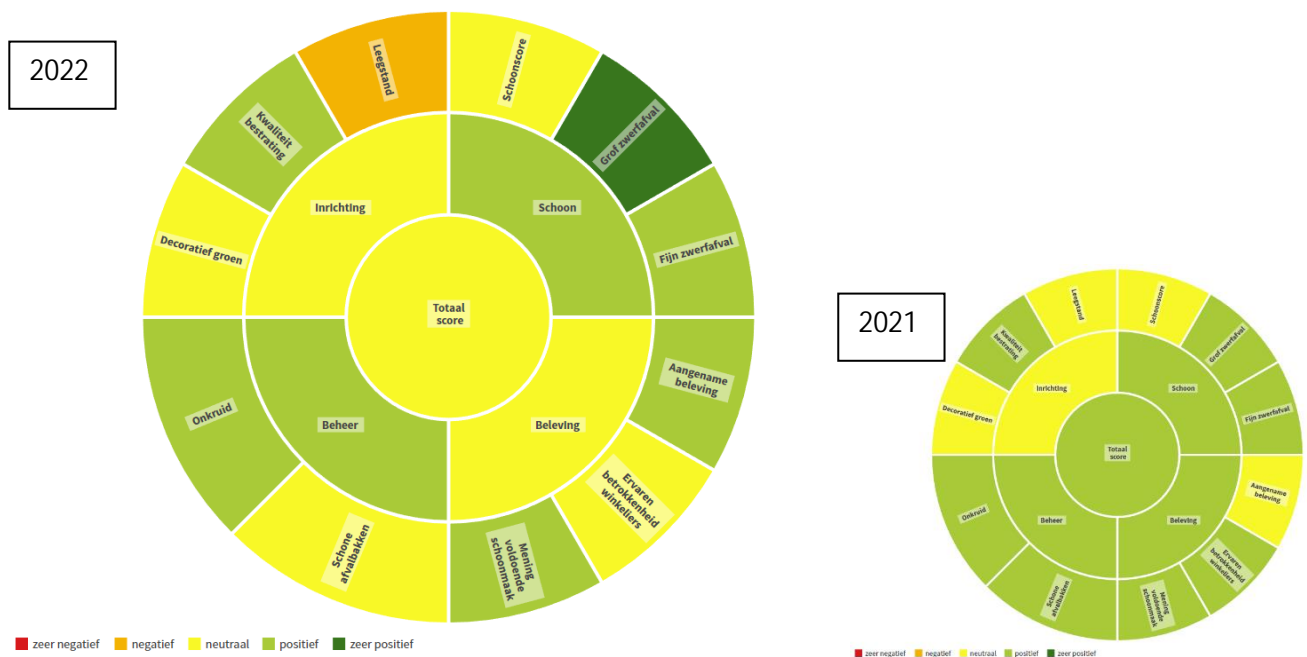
2022

Leegstand

Schoonscore

Kwaliteit bestrating

Grof zwerfafval

Inrichting

Schoon

Decoratief groen

Fijn zwerfafval

Totaal score

Aangename beleving

Onkruid

Beheer

Beleving

Ervaren betrokkenheid winkeliers

Schone afvalbakken

Mening voldoende schoonmaak

zeer negatief negatief neutraal positief zeer positief

2021

Leegstand

Schoonscore

Kwaliteit bestrating

Grof zwerfafval

Inrichting

Schoon

Decoratief groen

Fijn zwerfafval

Totaal score

Aangename beleving

Onkruid

Beheer

Beleving

Ervaren betrokkenheid winkeliers

Schone afvalbakken

Mening voldoende schoonmaak

zeer negatief negatief neutraal positief zeer positief